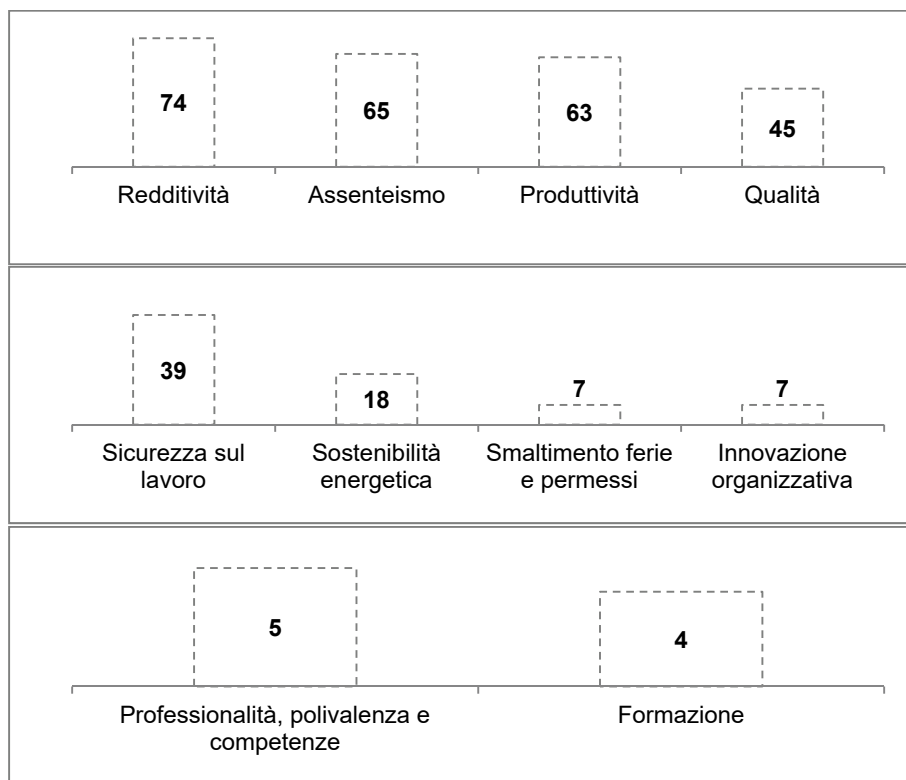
74
Redditività

65
Assenteismo

63
Produttività

45
Qualità

39
Sicurezza sul lavoro

18
Sostenibilità energetica

7
Smaltimento ferie e permessi

7
Innovazione organizzativa

5
Professionalità, polivalenza e competenze

4
Formazione